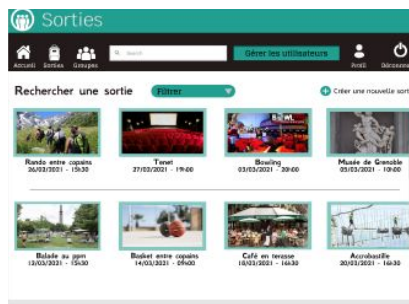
Sorties

Accueil Sorties Groupes

Search

Gérer les utilisateurs

Profil Déconn

Rechercher une sortie

Filtrer

Créer une nouvelle sort

Rando entre copains
26/03/2021 - 15h30

Tenet
27/03/2021 - 19h00

Bowling
03/03/2021 - 20h00

Musée de Grenoble
05/03/2021 - 10h00

Balade au ppm
13/03/2021 - 15h30

Basket entre copains
14/03/2021 - 09h00

Café en terasse
18/03/2021 - 16h30

Acrobastille
20/03/2021 - 16h30